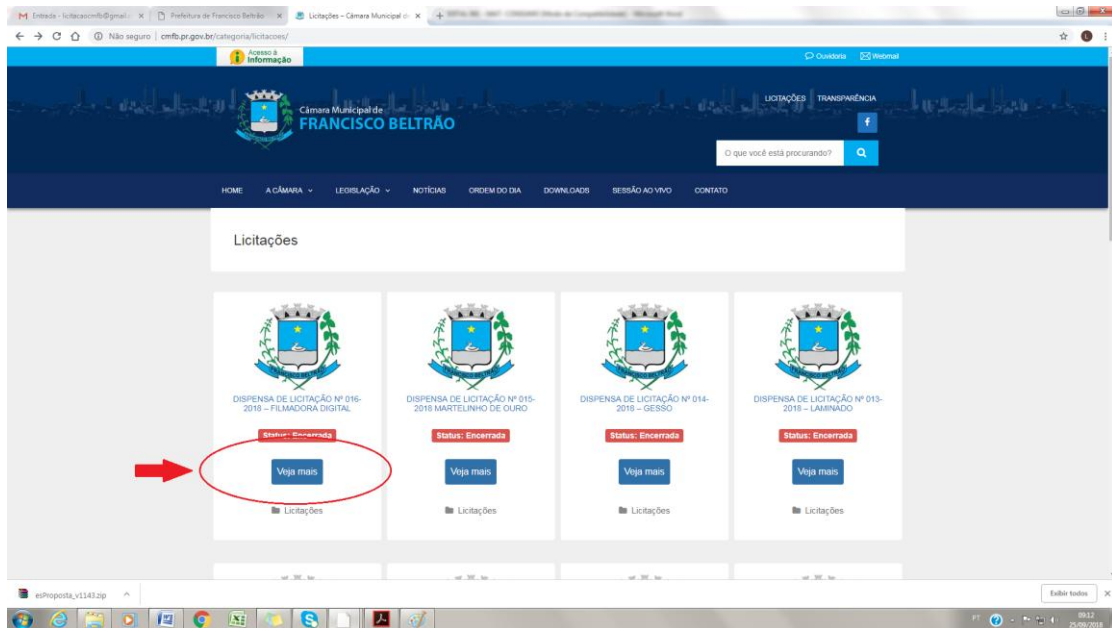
M Entrada - licitacaocmfb@gmail.c ×
Prefeitura de Francisco Beltrão ×
Licitações – Câmara Municipal d ×
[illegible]

Não seguro | cmfb.pr.gov.br/categoria/licitacoes/

Acesso à Informação

Ouvidoria Webmail

Câmara Municipal de
FRANCISCO BELTRÃO

LICITAÇÕES TRANSPARÊNCIA

O que você está procurando?

HOME A CÂMARA LEGISLAÇÃO NOTÍCIAS ORDEM DO DIA DOWNLOADS SESSÃO AO VIVO CONTATO

Licitações

DISPENSA DE LICITAÇÃO Nº 016-2018 – FILMADORA DIGITAL
Status: Encerrada
Veja mais
Licitações

DISPENSA DE LICITAÇÃO Nº 015-2018 MARTELINHO DE OURO
Status: Encerrada
Veja mais
Licitações

DISPENSA DE LICITAÇÃO Nº 014-2018 – GESSO
Status: Encerrada
Veja mais
Licitações

DISPENSA DE LICITAÇÃO Nº 013-2018 – LAMINADO
Status: Encerrada
Veja mais
Licitações

esProposta_v1143.zip

Exibir todos

PT 09:12 25/09/2018